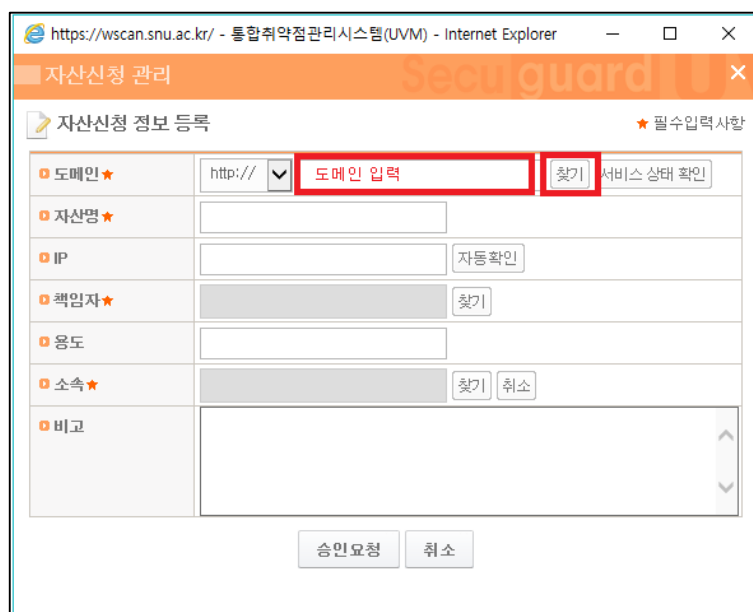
https://wscan.snu.ac.kr/ - 통합취약점관리시스템(UVM) - Internet Explorer

자산신청 관리

Secuguard

자산신청 정보 등록

★ 필수입력사항

| | |
|---|---|
| 도메인★ | http:// 도메인 입력 찾기 서비스 상태 확인 |
| 자산명★ | |
| IP | 자동확인 |
| 책임자★ | 찾기 |
| 용도 | |
| 소속★ | 찾기 취소 |
| 비고 | |

승인요청 취소